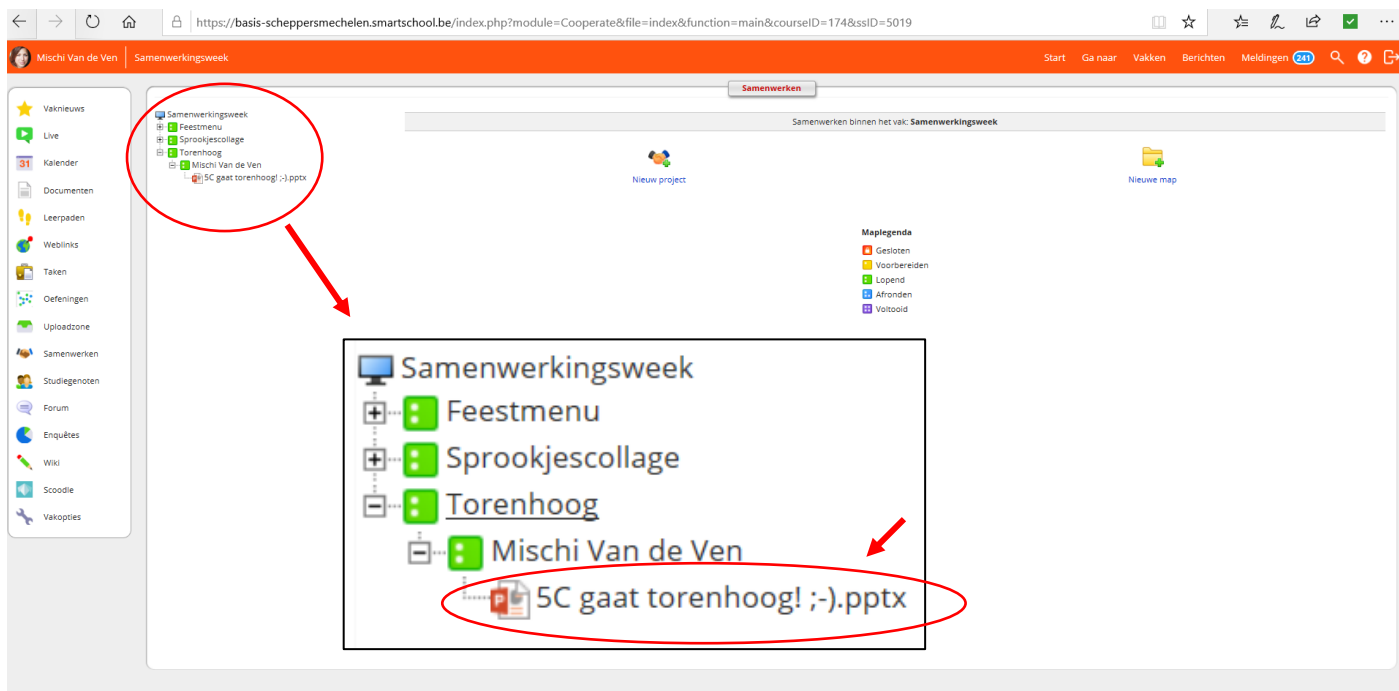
https://basis-scheppersmechelen.smartschool.be/index.php?module=Cooperate&file=index&function=main&courseID=174&ssID=5019

Mischi Van de Ven | Samenwerkingsweek

Start Ga naar Vakken Berichten Meldingen 241

Vaknieuws
Live
31 Kalender
Documenten
Leerpaden
Weblinks
Taken
Oefeningen
Uploadzone
Samenwerken
Studiegenoten
Forum
Enquêtes
Wiki
Scoodle
Vakopties

Samenwerken

Samenwerkingsweek
Feestmenu
Sprookjescollage
Torenhoog
Mischi Van de Ven
5C gaat torenhoog! ;-).pptx

Samenwerken binnen het vak: **Samenwerkingsweek**

Nieuw project

Nieuwe map

Maplegenda
Gesloten
Voorbereiden
Lopend
Afronden
Voltooid

Samenwerkingsweek
Feestmenu
Sprookjescollage
Torenhoog
Mischi Van de Ven
5C gaat torenhoog! ;-).pptx